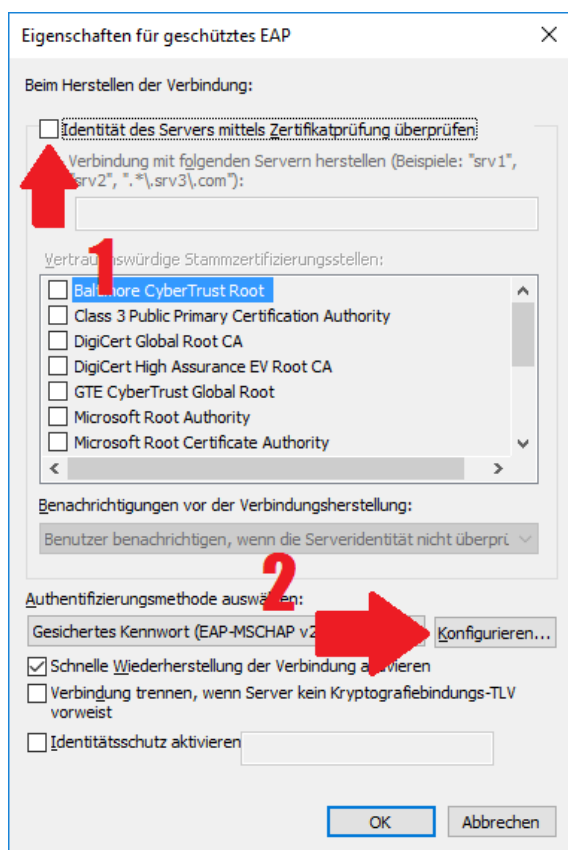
Eigenschaften für geschütztes EAP

Beim Herstellen der Verbindung:

Identität des Servers mittels Zertifikatprüfung überprüfen

Verbindung mit folgenden Servern herstellen (Beispiele: "srv1", "srv2", ".*\.srv3\.com"):

1

Vertrauenswürdige Stammzertifizierungsstellen:

Baltimore CyberTrust Root
Class 3 Public Primary Certification Authority
DigiCert Global Root CA
DigiCert High Assurance EV Root CA
GTE CyberTrust Global Root
Microsoft Root Authority
Microsoft Root Certificate Authority

Benachrichtigungen vor der Verbindungsherstellung:

Benutzer benachrichtigen, wenn die Serveridentität nicht überprü

2

Authentifizierungsmethode auswählen:

Gesichertes Kennwort (EAP-MSCHAP v2) Konfigurieren...

Schnelle Wiederherstellung der Verbindung aktivieren

Verbindung trennen, wenn Server kein Kryptografiebindungs-TLV vorweist

Identitätsschutz aktivieren

OK Abbrechen